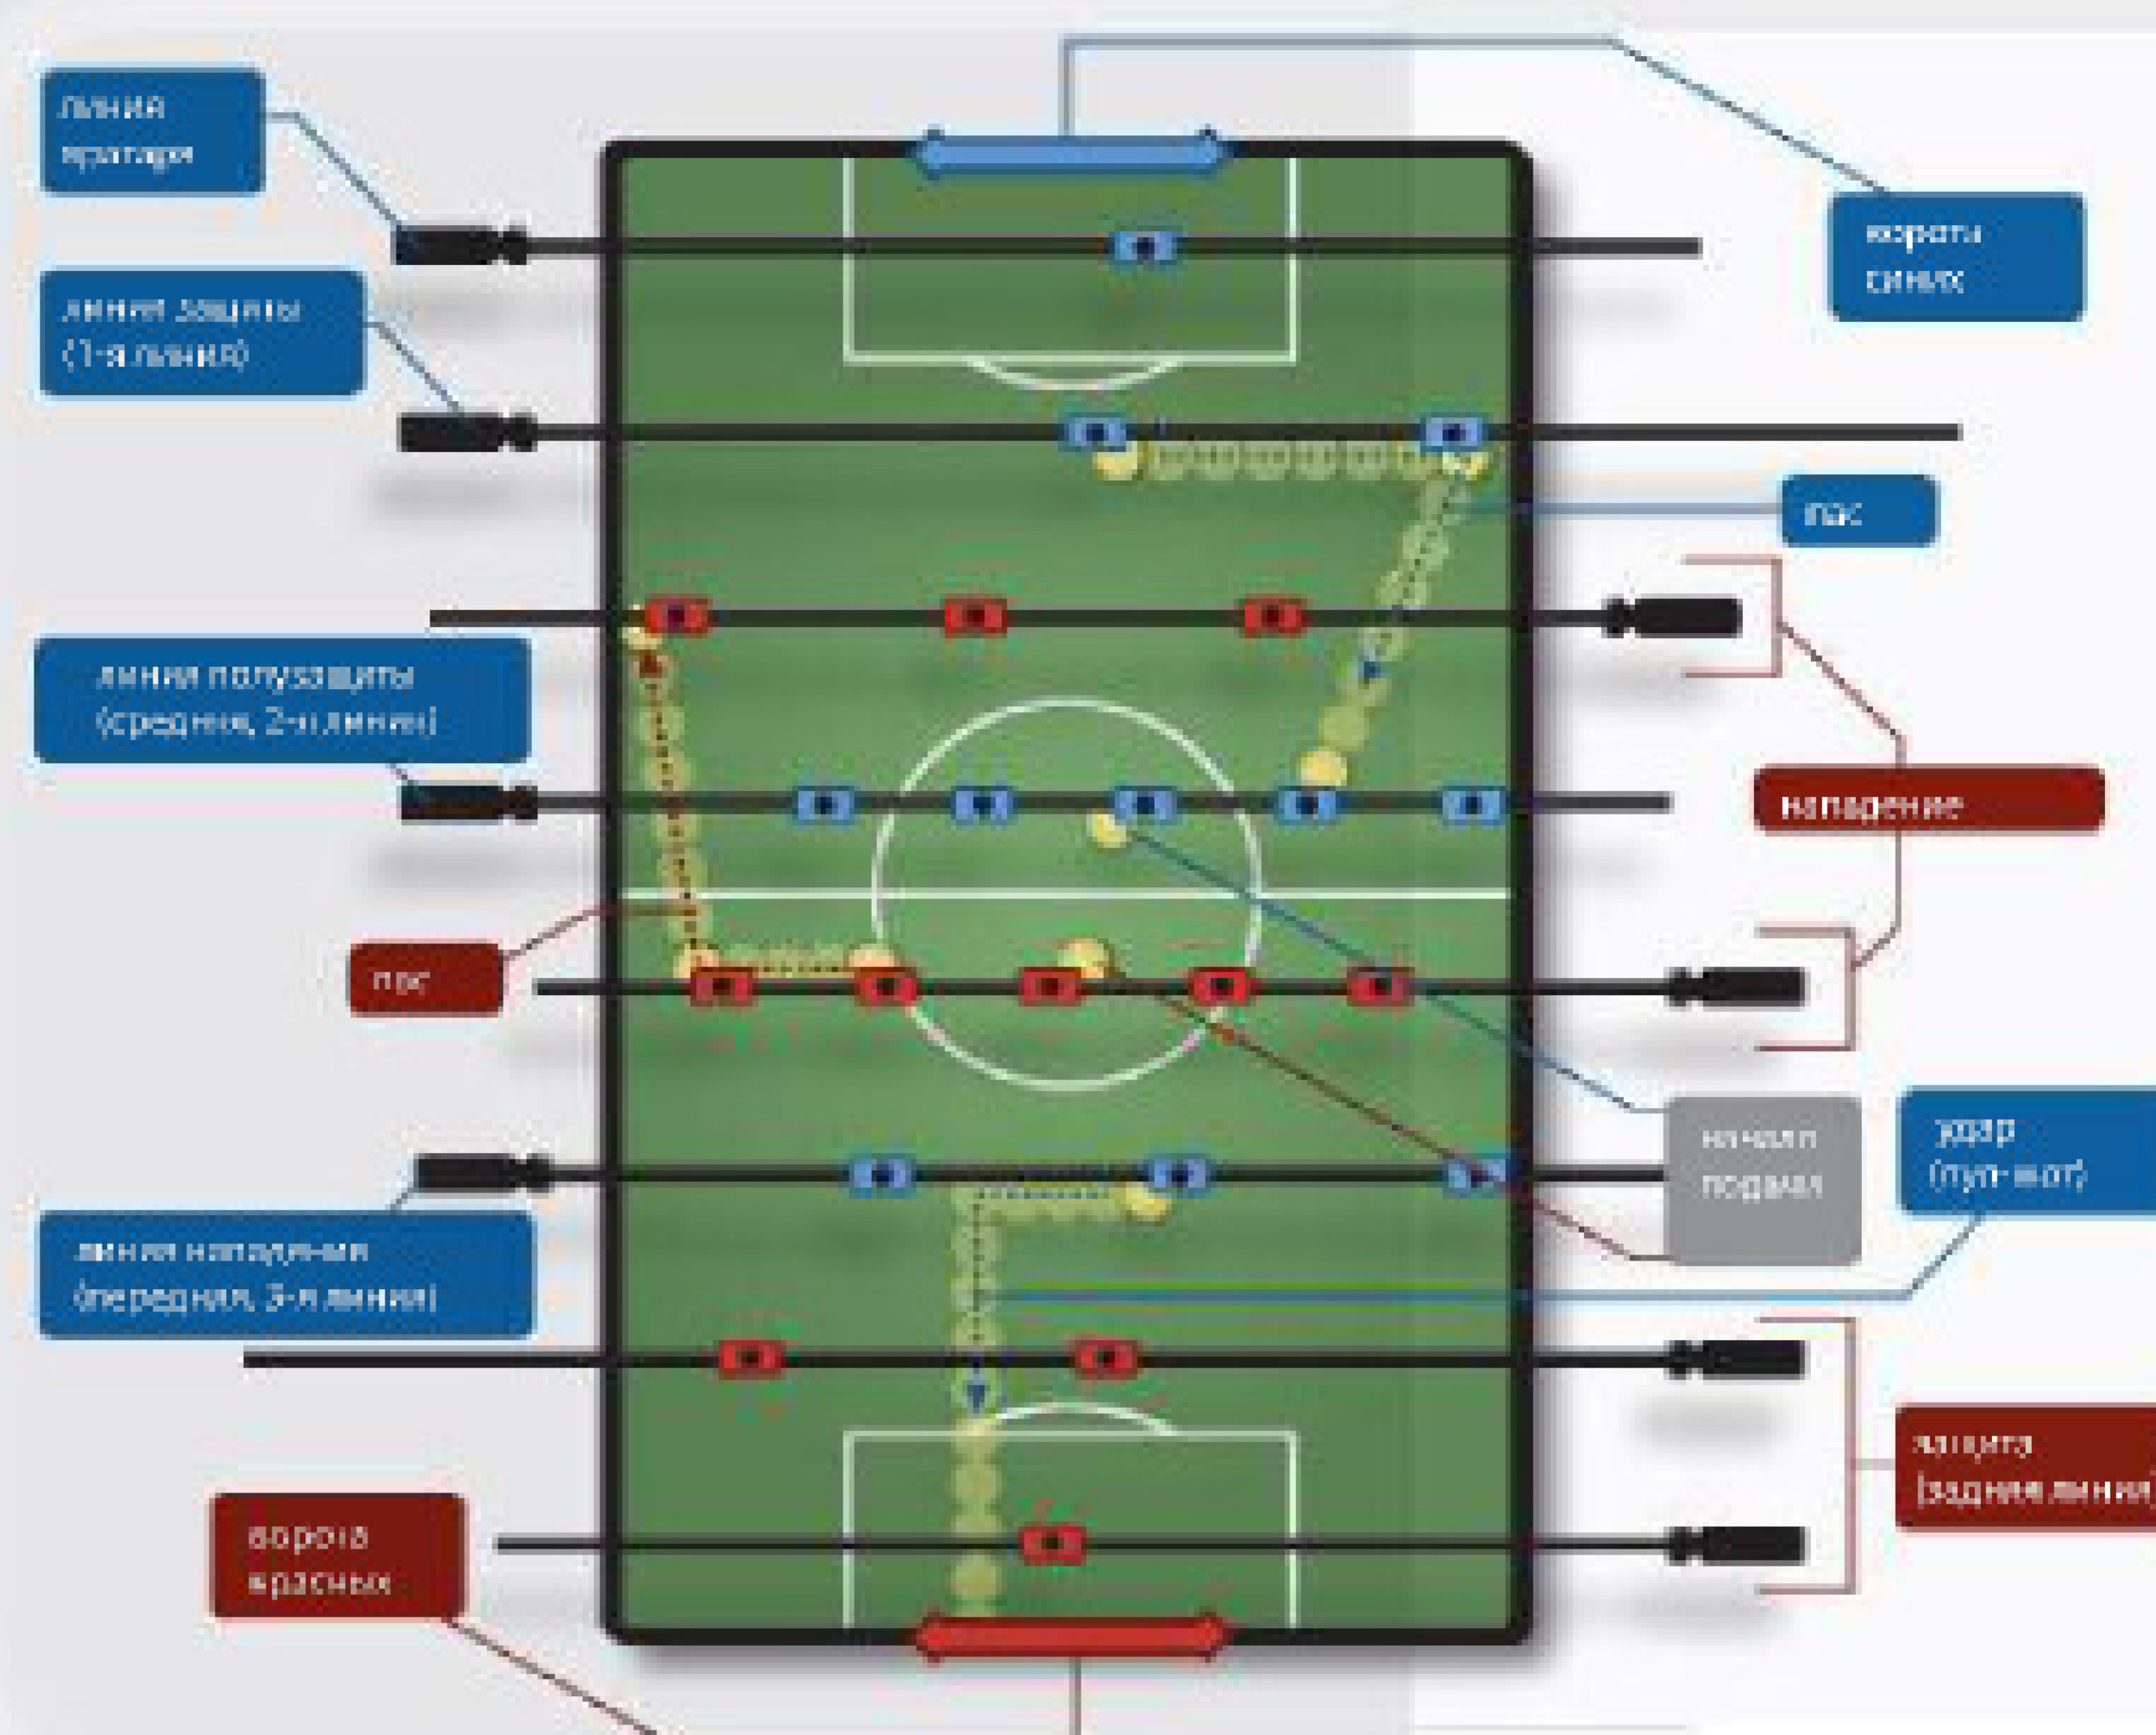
линия вратаря

линия защиты (1-я линия)

ворота синих

пас

линия полузащиты (средняя, 2-я линия)

нападение

пас

начало подачи

удар (пул-шот)

линия нападения (передняя, 3-я линия)

защита (задняя линия)

ворота красных